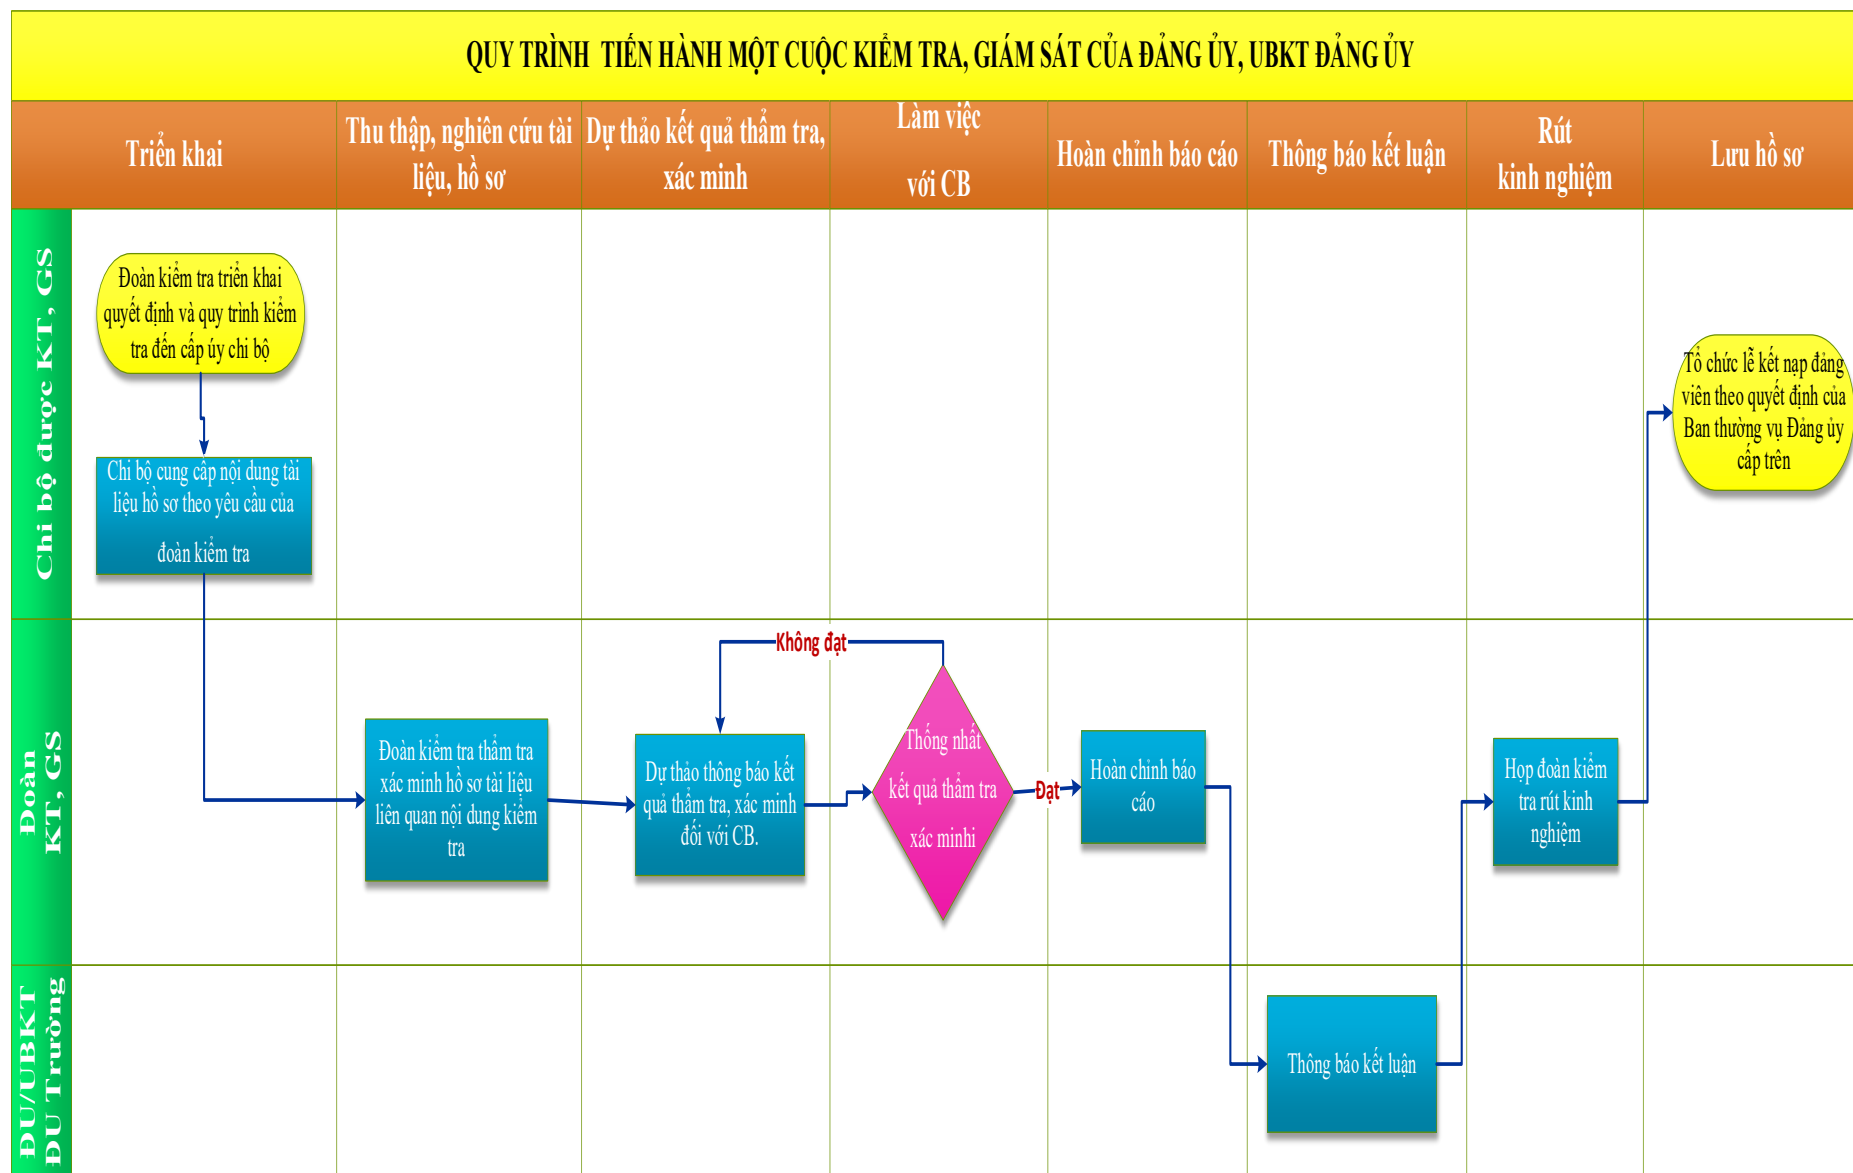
QUY TRÌNH TIẾN HÀNH MỘT CUỘC KIỂM TRA, GIÁM SÁT CỦA ĐẢNG ỦY, UBKT ĐẢNG ỦY

| Triển khai | Thu thập, nghiên cứu tài liệu, hồ sơ | Dự thảo kết quả thẩm tra, xác minh | Làm việc với CB | Hoàn chỉnh báo cáo | Thông báo kết luận | Rút kinh nghiệm | Lưu hồ sơ |
|---|---|---|---|---|---|---|---|

Chi bộ được KT, GS

Đoàn kiểm tra triển khai quyết định và quy trình kiểm tra đến cấp ủy chi bộ

Chi bộ cung cấp nội dung tài liệu hồ sơ theo yêu cầu của đoàn kiểm tra

Tổ chức lễ kết nạp đảng viên theo quyết định của Ban thường vụ Đảng ủy cấp trên

Đoàn KT, GS

Đoàn kiểm tra thẩm tra xác minh hồ sơ tài liệu liên quan nội dung kiểm tra

Dự thảo thông báo kết quả thẩm tra, xác minh đối với CB.

Không đạt

Thống nhất kết quả thẩm tra xác minh

Đạt

Hoàn chỉnh báo cáo

Họp đoàn kiểm tra rút kinh nghiệm

ĐU/UBKT ĐU Trường

Thông báo kết luận